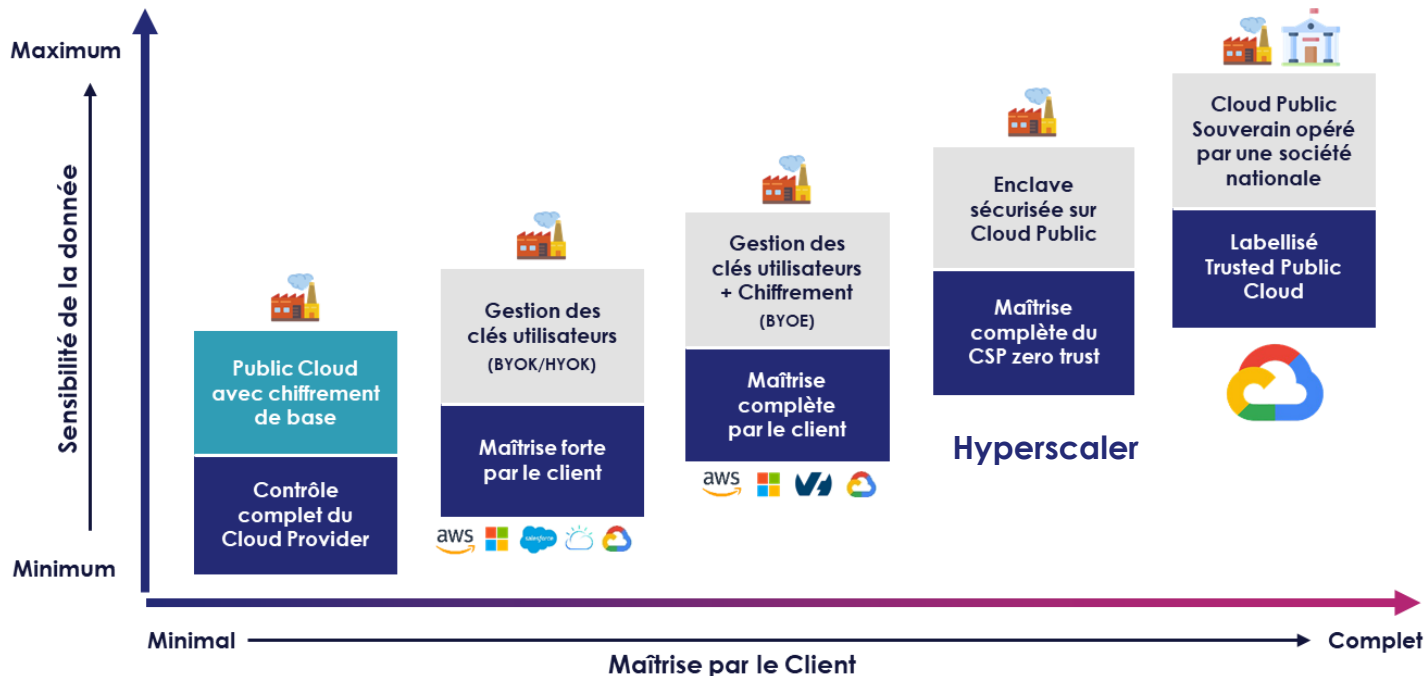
Maximum

Sensibilité de la donnée

Minimum

Public Cloud avec chiffrement de base

Contrôle complet du Cloud Provider

Gestion des clés utilisateurs

(BYOK/HYOK)

Maîtrise forte par le client

aws

salesforce

Gestion des clés utilisateurs + Chiffrement

(BYOE)

Maîtrise complète par le client

aws

Enclave sécurisée sur Cloud Public

Maîtrise complète du CSP zero trust

Hyperscaler

Cloud Public Souverain opéré par une société nationale

Labellisé Trusted Public Cloud

Minimal

Complet

Maîtrise par le Client